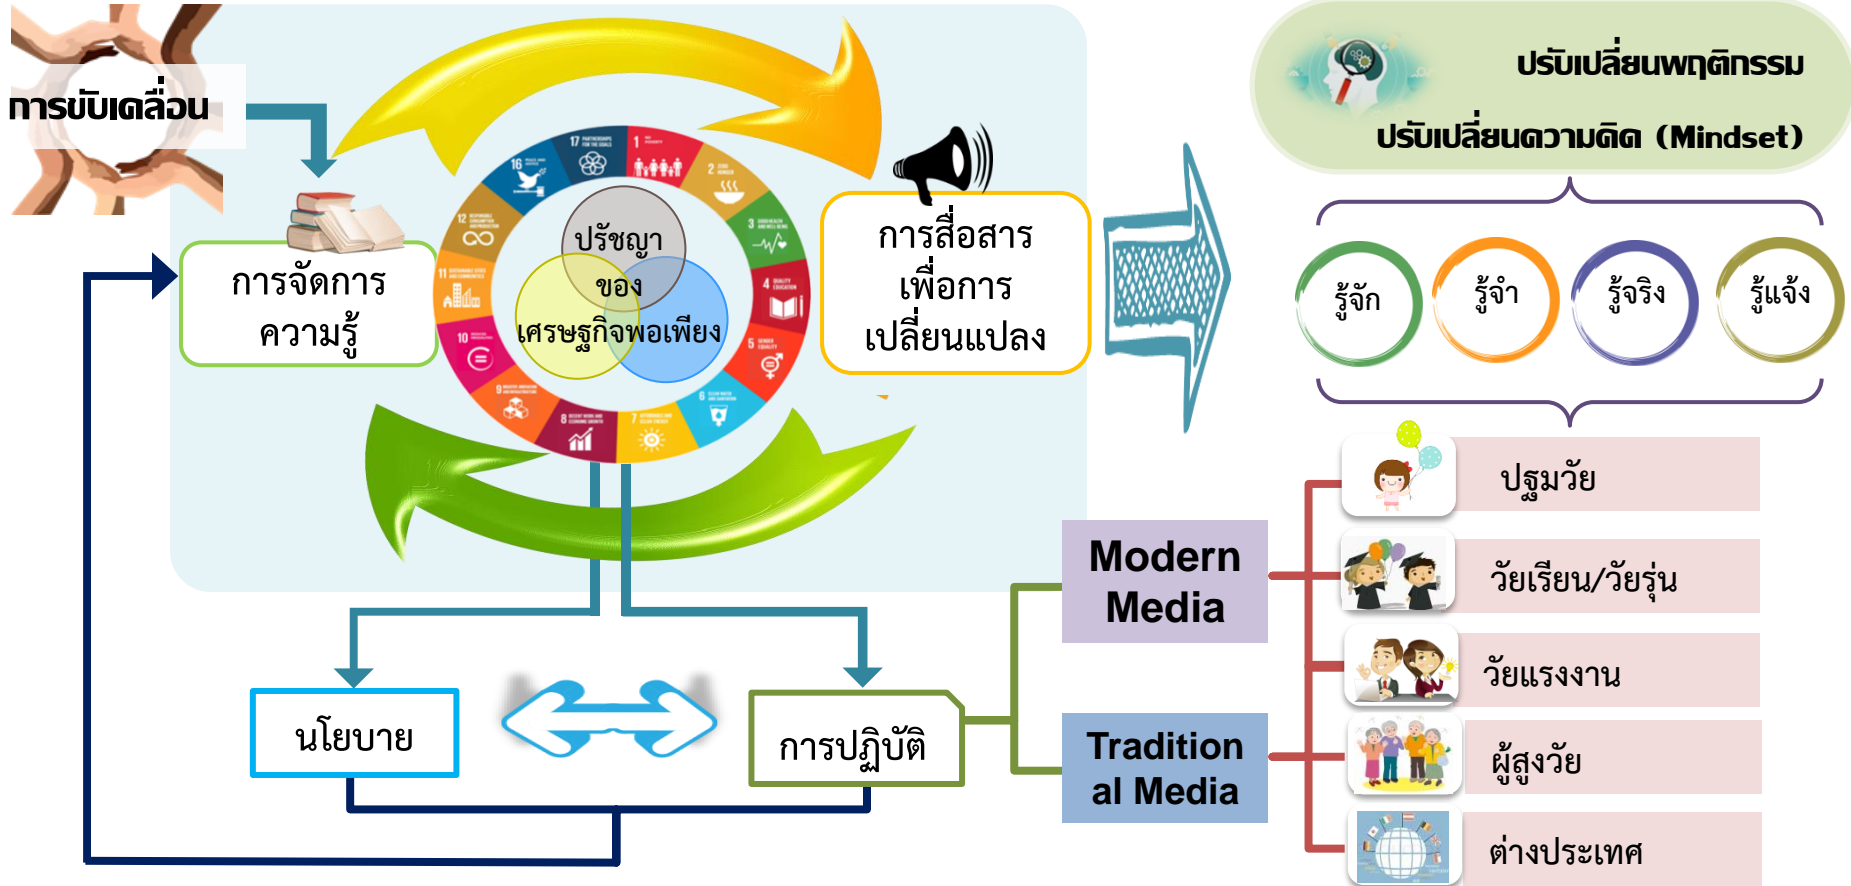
การขับเคลื่อน

การจัดการความรู้

ปรัชญา ของ เศรษฐกิจพอเพียง

การสื่อสารเพื่อการเปลี่ยนแปลง

ปรับเปลี่ยนพฤติกรรม

ปรับเปลี่ยนความคิด (Mindset)

รู้จัก

รู้จำ

รู้จริง

รู้แจ้ง

ปฐมวัย

วัยเรียน/วัยรุ่น

วัยแรงงาน

ผู้สูงวัย

ต่างประเทศ

Modern Media

Traditional Media

นโยบาย

การปฏิบัติ